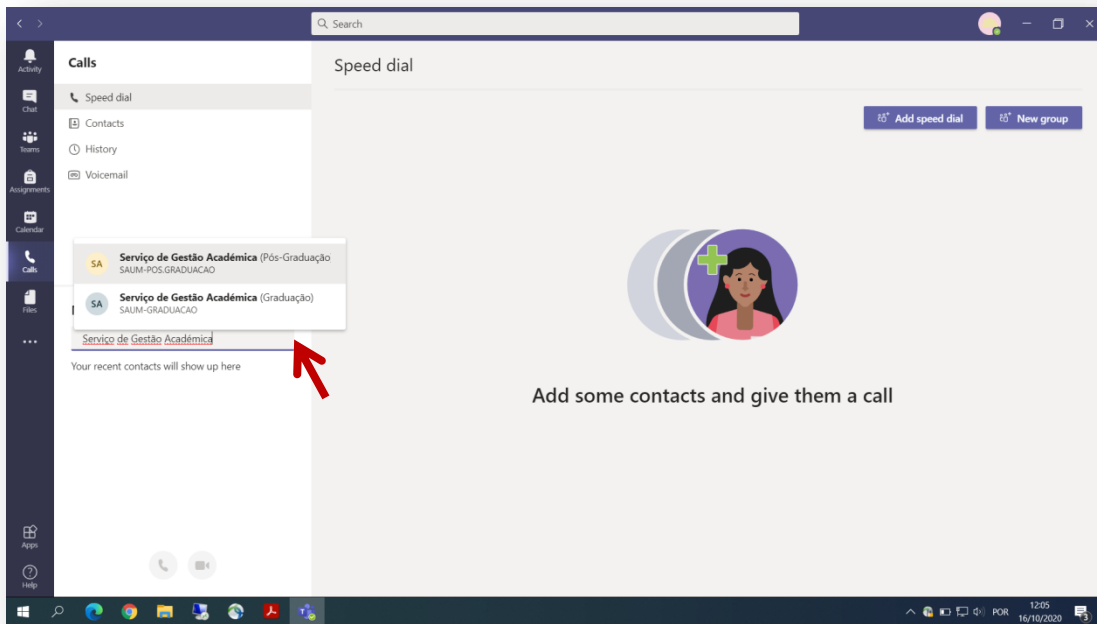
Search

Activity
Chat
Teams
Assignments
Calendar
Calls
Files
...
Apps
Help

Calls
Speed dial
Contacts
History
Voicemail

SA Serviço de Gestão Académica (Pós-Graduação
SAUM-POS.GRADUACAO
SA Serviço de Gestão Académica (Graduação)
SAUM-GRADUACAO

Serviço de Gestão Académica
Your recent contacts will show up here

Speed dial
Add speed dial
New group

Add some contacts and give them a call

POR 12:05 16/10/2020
3